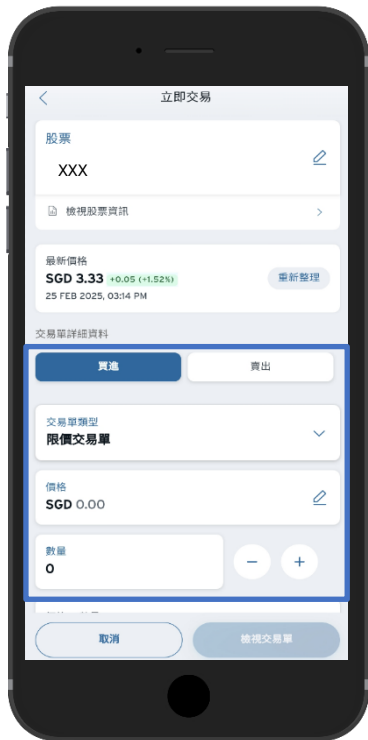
立即交易

股票

XXX

檢視股票資訊

最新價格

SGD 3.33 +0.05 (+1.52%)

25 FEB 2025, 03:14 PM

重新整理

交易單詳細資料

買進

賣出

交易單類型

限價交易單

價格

SGD 0.00

數量

0

−

+

取消

檢視交易單